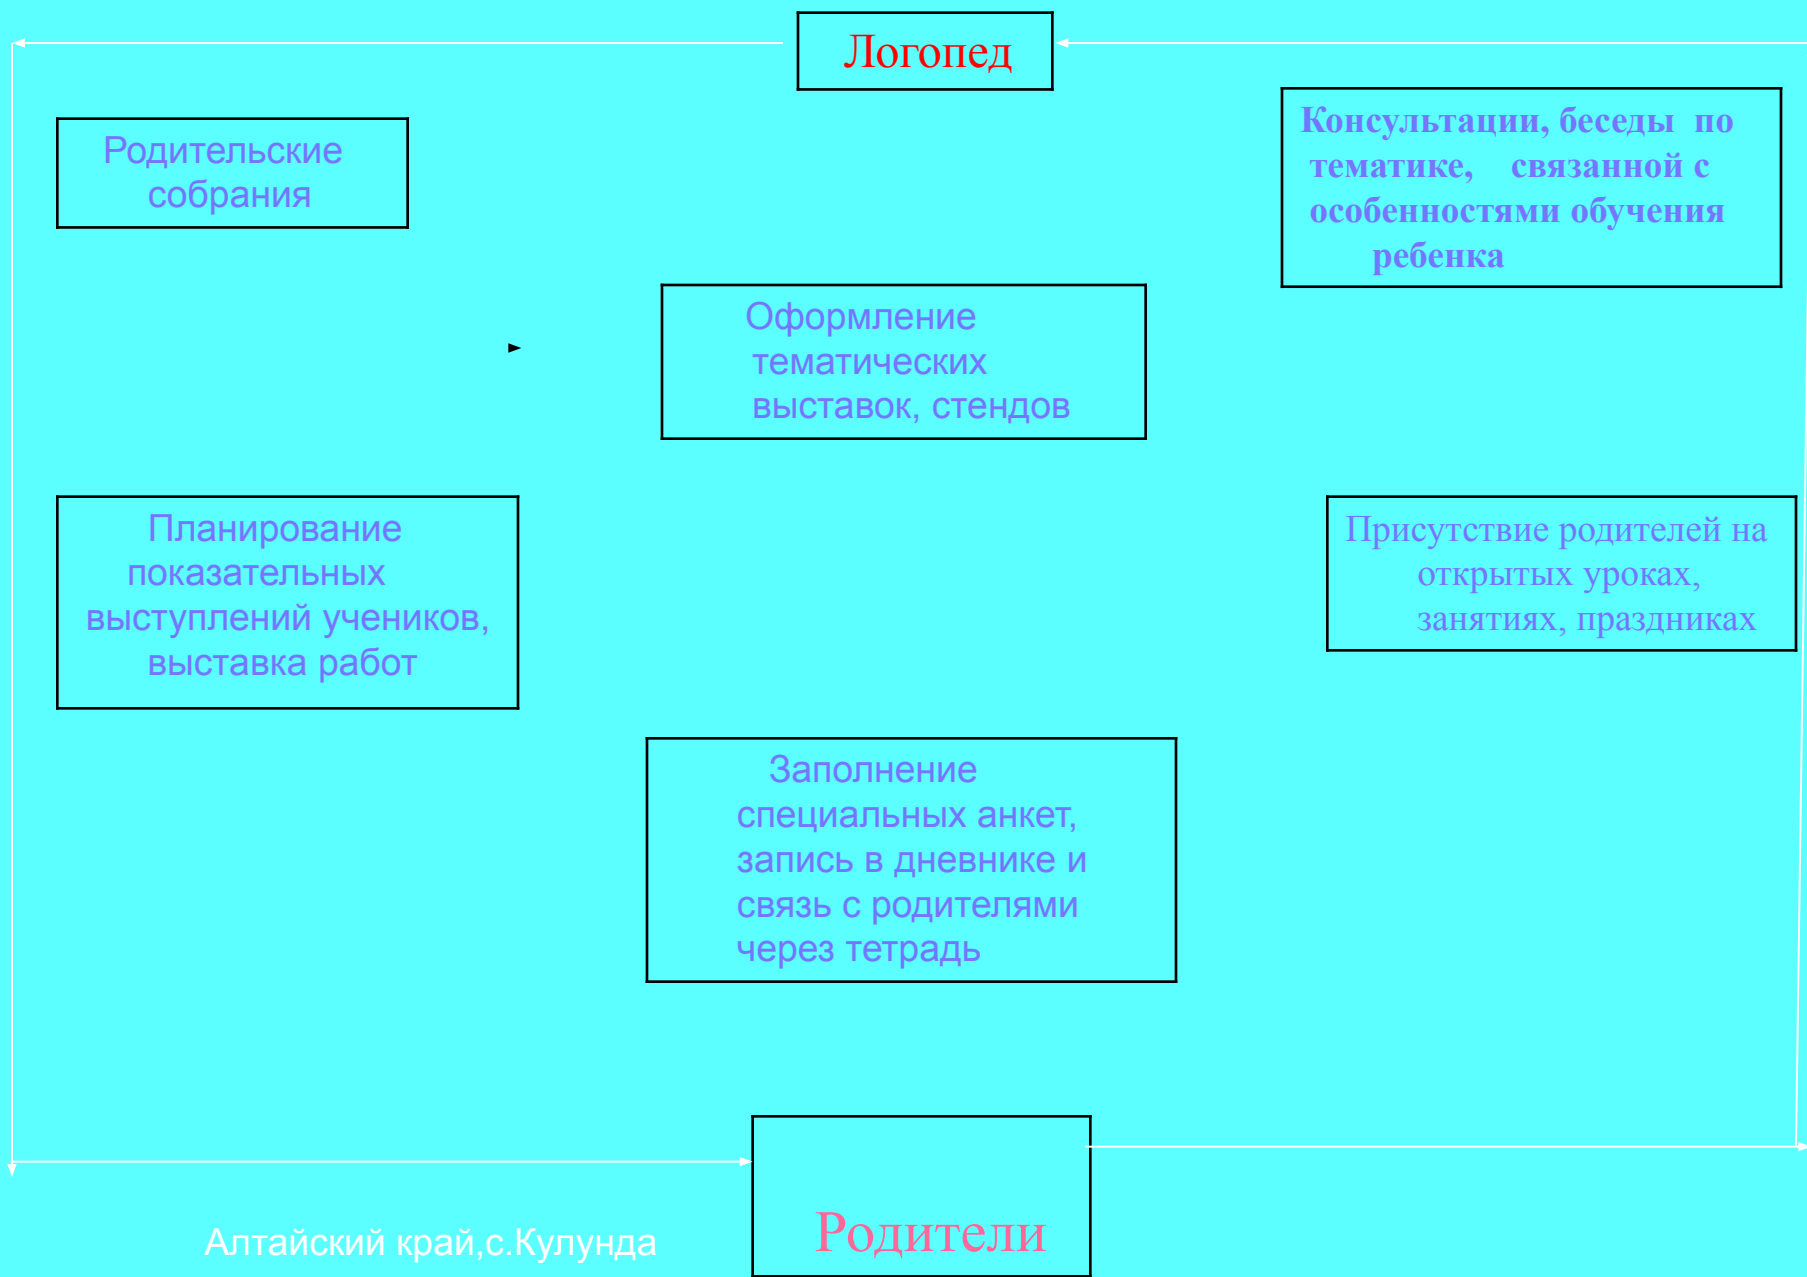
Логопед

Родительские собрания

Консультации, беседы по тематике, связанной с особенностями обучения ребенка

Оформление тематических выставок, стендов

Планирование показательных выступлений учеников, выставка работ

Присутствие родителей на открытых уроках, занятиях, праздниках

Заполнение специальных анкет, запись в дневнике и связь с родителями через тетрадь

Родители

Алтайский край,с.Кулунда